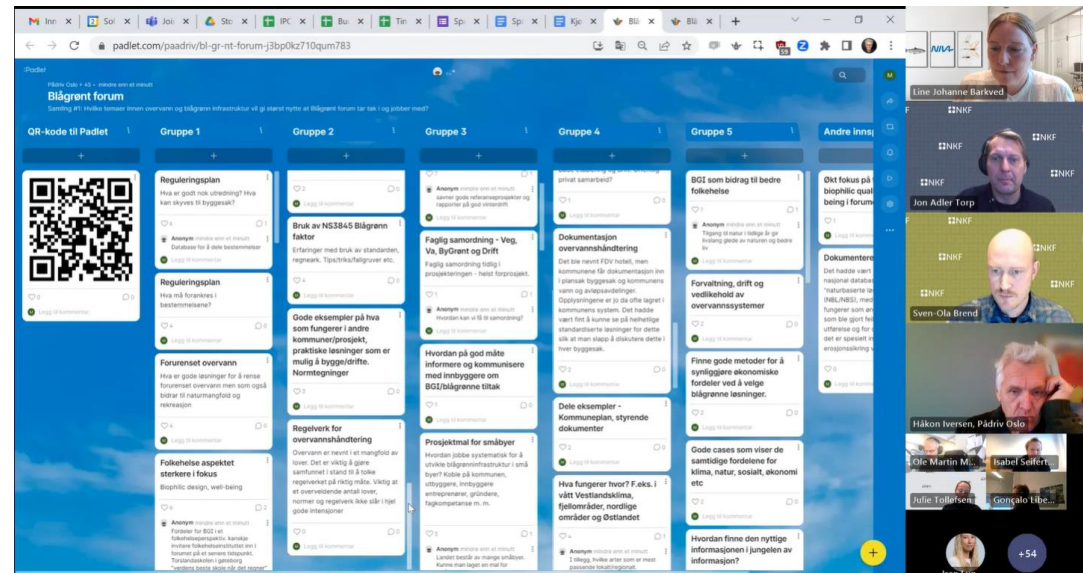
Inn × Sol × Joi × Sto × IPC × Bu × Tin × Spi × Spi × Kje × Blå × Blå × +

padlet.com/paadriv/bl-gr-nt-forum-j3bp0kz710qum783

Padlet
Pådriv Oslo + 45 • mindre enn et minutt
Blågrønt forum
Samling #1: Hvilke temaer innen overvann og blågrønn infrastruktur vil gi størst nytte at Blågrønt forum tar tak i og jobber med?

QR-kode til Padlet

Gruppe 1

Reguleringsplan
Hva er godt nok utredning? Hva kan skyves til byggesak?

Anonym mindre enn et minutt
Database for å dele bestemmelser

Legg til kommentar

Reguleringsplan
Hva må forankres i bestemmelsene?

Legg til kommentar

Forurenset overvann
Hva er gode løsninger for å rense forurenset overvann men som også bidrar til naturmangfold og rekreasjon

Legg til kommentar

Folkehelse aspektet sterkere i fokus
Biophilic design, well-being

Anonym mindre enn et minutt
Fordeler for BGI i et folkehelseperspektiv, kanskje invitere folkehelseinstituttet inn i forumet på et senere tidspunkt. Torslandaskolen i gøteborg "verdens beste skole når det regner"

Gruppe 2

Bruk av NS3845 Blågrønn faktor
Erfaringer med bruk av standarden, regneark. Tips/triks/fallgruver etc.

Legg til kommentar

Gode eksempler på hva som fungerer i andre kommuner/prosjekt, praktiske løsninger som er mulig å bygge/drifte. Normtegninger

Legg til kommentar

Regelverk for overvannshåndtering
Overvann er nevnt i et mangfold av lover. Det er viktig å gjøre samfunnet i stand til å tolke regelverket på riktig måte. Viktig at et overveldende antall lover, normer og regelverk ikke slår i hjel gode intensjoner

Legg til kommentar

Gruppe 3

Anonym mindre enn et minutt
savner gode referanseprosjekter og rapporter på god vinterdrift

Legg til kommentar

Faglig samordning - Veg, Va, ByGrønt og Drift
Faglig samordning tidlig i prosjekteringen - helst forprosjekt.

Anonym mindre enn et minutt
Hvordan kan vi få til samordning?

Hvordan på god måte informere og kommunisere med innbyggere om BGI/blågrønne tiltak

Legg til kommentar

Prosjektmal for småbyer
Hvordan jobbe systematisk for å utvikle blågrønninfrastruktur i små byer? Koble på kommunen, utbyggere, innbyggere entreprenører, gründere, fagkompetanse m. m.

Legg til kommentar

Gruppe 4

privat samarbeid?

Dokumentasjon overvannshåndtering
Det ble nevnt FDV hotell, men kommunene får dokumentasjon inn i plansak byggesak og kommunens vann og avløpsavdelinger. Opplysningene er jo da ofte lagret i kommunens system. Det hadde vært fint å kunne se på helhetlige standardiserte løsninger for dette slik at man slapp å diskutere dette i hver byggesak.

Legg til kommentar

Dele eksempler - Kommuneplan, styrende dokumenter

Legg til kommentar

Hva fungerer hvor? F.eks. i vått Vestlandsklima, fjellområder, nordlige områder og Østlandet

Anonym mindre enn et minutt
I tillegg, hvilke arter som er mest passende lokalt/regionalt.

Gruppe 5

BGI som bidrag til bedre folkehelse

Anonym mindre enn et minutt
Tilgang til natur i tettbygde strøk. Rivalang glede av naturen og bedre liv

Legg til kommentar

Forvaltning, drift og vedlikehold av overvannssystemer

Legg til kommentar

Finne gode metoder for å synliggjøre økonomiske fordeler ved å velge blågrønne løsninger.

Legg til kommentar

Gode cases som viser de samtidige fordelene for klima, natur, sosialt, økonomi etc

Legg til kommentar

Hvordan finne den nyttige informasjonen i jungelen av informasjon?

Andre inns

Økt fokus på biophilic qual being i forum

Legg til kommentar

Dokumentere
Det hadde vært nasjonal databa "naturbaserte lø (NBL/NBS), med fungerer som er som ble gjort fei utførelse og for det er spesielt i erosjonssikring

Line Johanne Barkved
NKF
Jon Adler Torp
NKF
Sven-Ola Brend
Håkon Iversen, Pådriv Oslo
Ole Martin M...
Isabel Seifert...
Julie Tollefsen
Gonçalo Libe...
+54